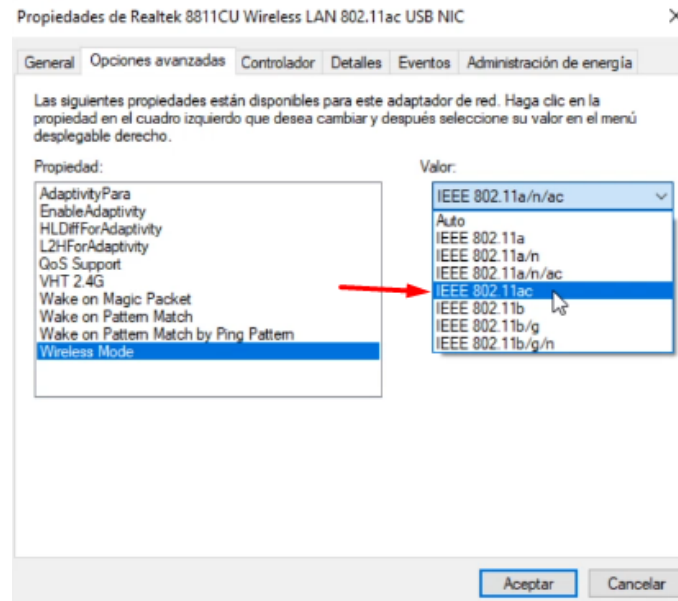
Propiedades de Realtek 8811CU Wireless LAN 802.11ac USB NIC

×

General | Opciones avanzadas | Controlador | Detalles | Eventos | Administración de energía

Las siguientes propiedades están disponibles para este adaptador de red. Haga clic en la propiedad en el cuadro izquierdo que desea cambiar y después seleccione su valor en el menú desplegable derecho.

Propiedad:

AdaptivityPara
EnableAdaptivity
HLDiffForAdaptivity
L2HForAdaptivity
QoS Support
VHT 2.4G
Wake on Magic Packet
Wake on Pattern Match
Wake on Pattern Match by Ping Pattern
Wireless Mode

Valor:

IEEE 802.11a/n/ac

Auto
IEEE 802.11a
IEEE 802.11a/n
IEEE 802.11a/n/ac
IEEE 802.11ac
IEEE 802.11b
IEEE 802.11b/g
IEEE 802.11b/g/n

Aceptar | Cancelar